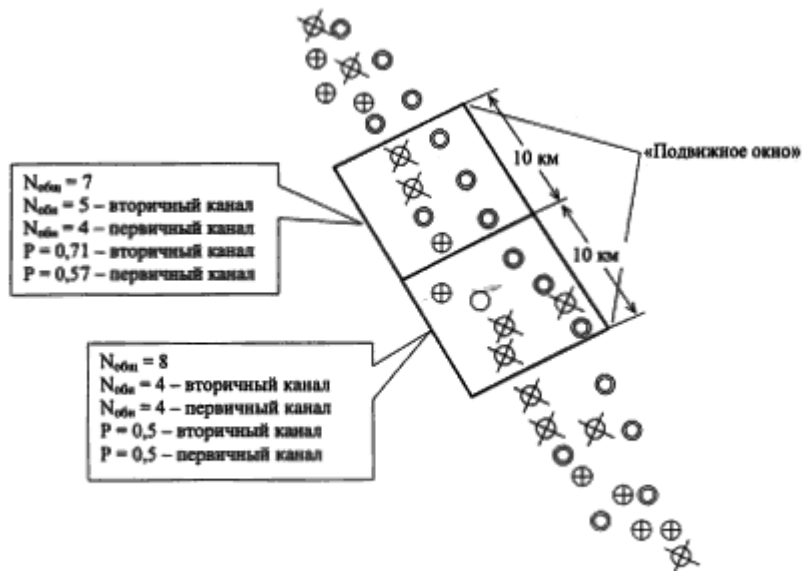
$N_{общ} = 7$
$N_{обн} = 5$ – вторичный канал
$N_{обн} = 4$ – первичный канал
P = 0,71 – вторичный канал
P = 0,57 – первичный канал

10 км

«Подвижное окно»

10 км

$N_{общ} = 8$
$N_{обн} = 4$ – вторичный канал
$N_{обн} = 4$ – первичный канал
P = 0,5 – вторичный канал
P = 0,5 – первичный канал